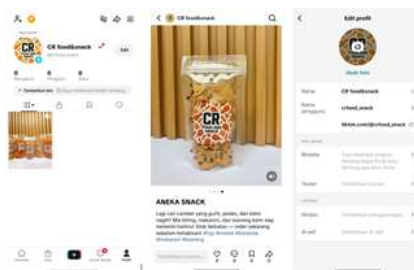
CR food&snack

Edit

0
Mengikuti

0
Pengikut

0
Suka

+ Tambahkan bio

Beranda

Teman

Kotak Masuk

Profil

CR food&snack

CR
FOOD & SNACK

ANEKA SNACK

Lagi cari camilan yang gurih, pedas, dan bikin nagih? Mie lidi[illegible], makaroni, dan basreng kami siap menemani harimu! Stok terbatas — order sekarang sebelum kehabisan! #fyp #snack #basreng #makaroni #miesnack

Tambahkan komentar...

Edit profil

Ubah foto

Nama
CR food&snack

Nama pengguna
crfood_snack

tiktok.com/@crfood_snack

Bio
Tambahkan bio ke profil

Tautan
Tambahkan tautan

Instagram
Tambahkan Instagram

YouTube
Tambahkan YouTube